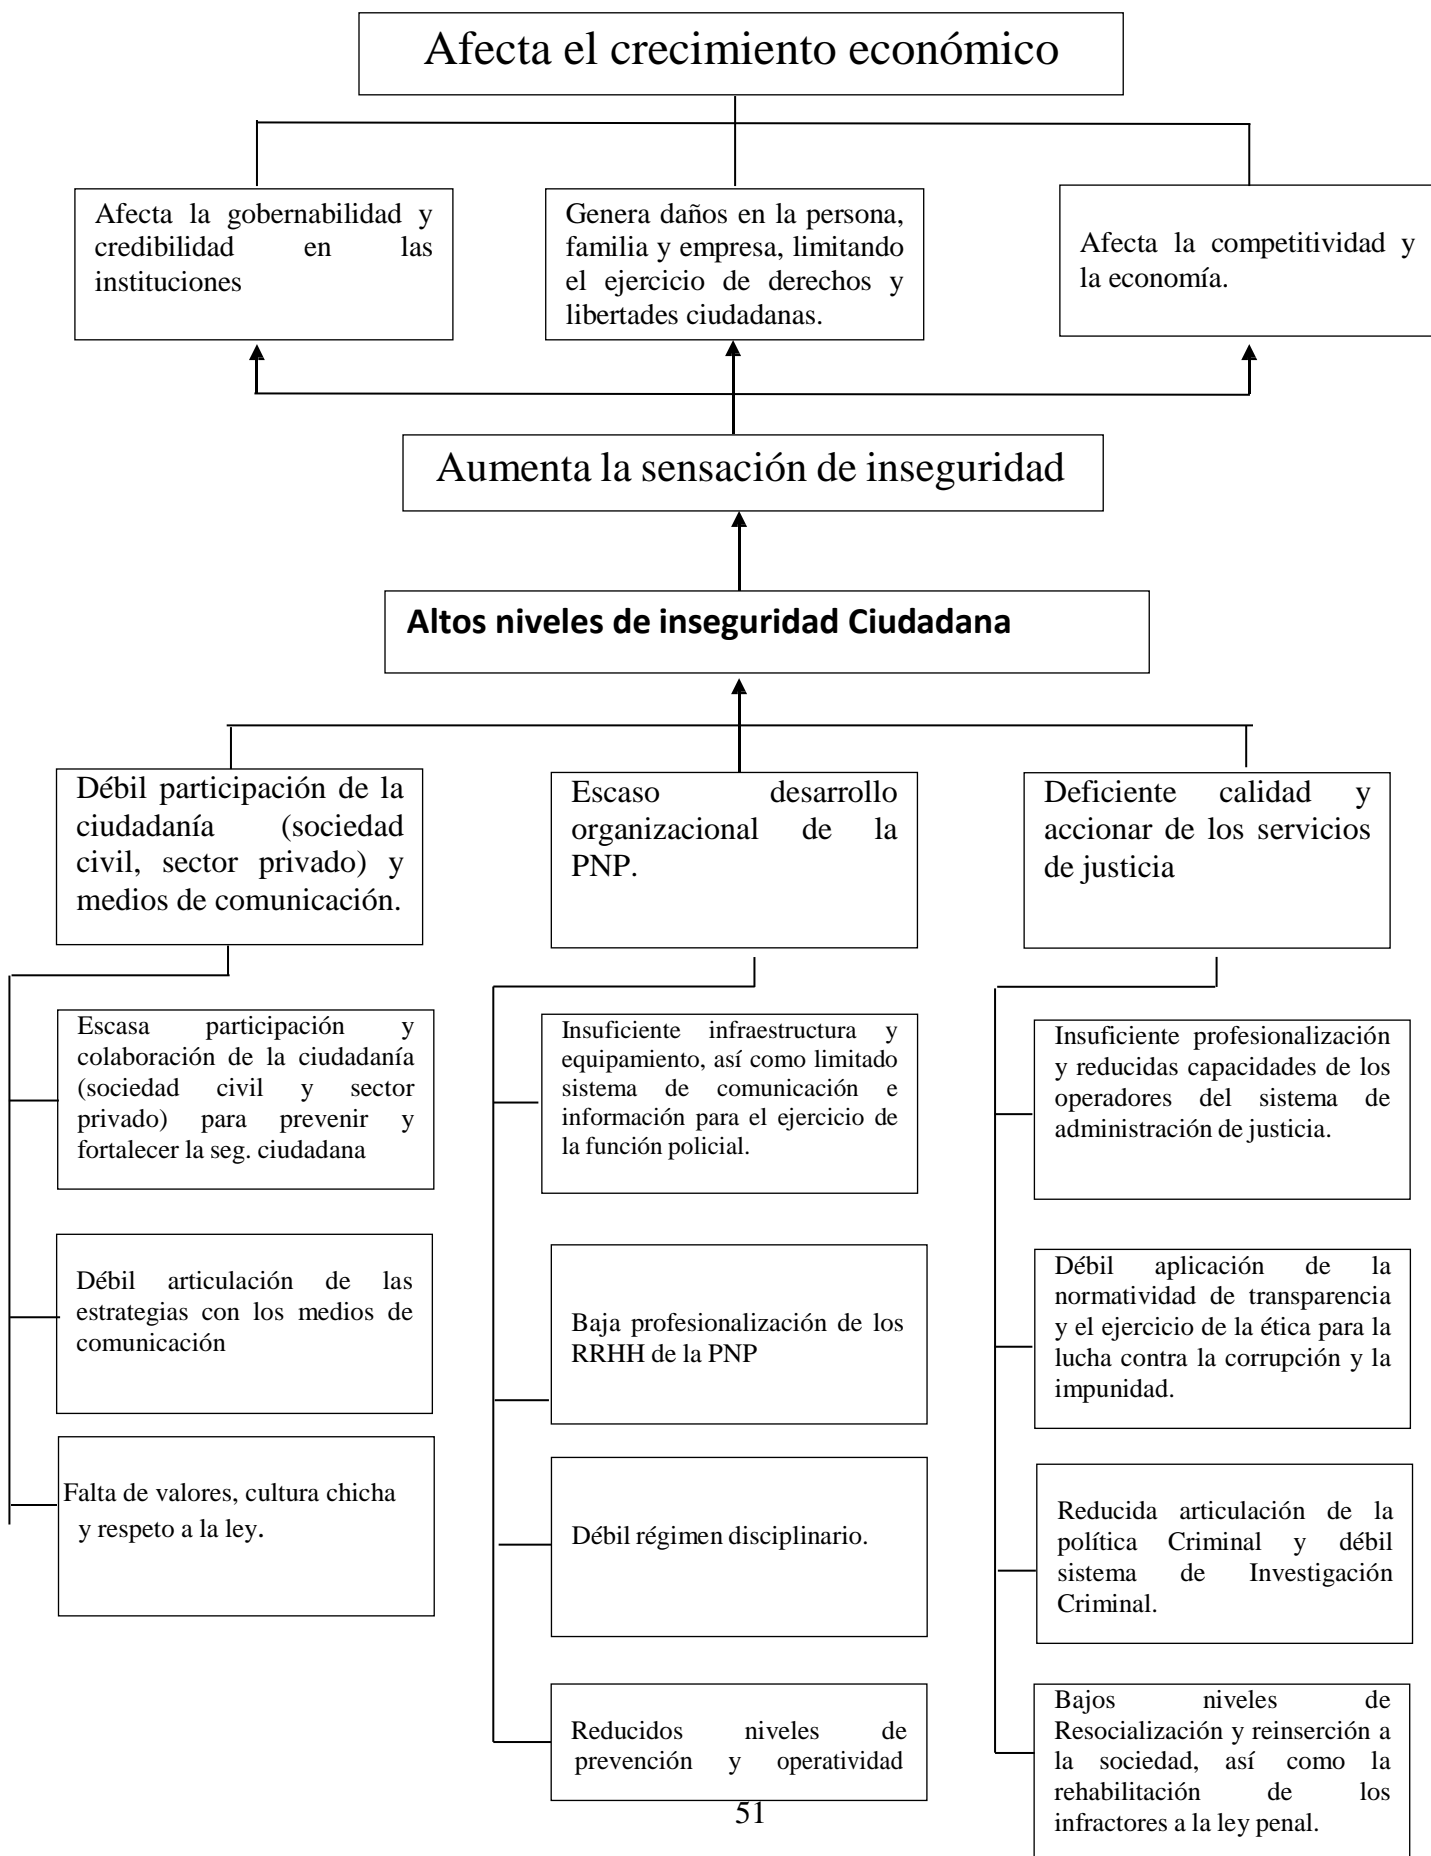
Afecta el crecimiento económico

Afecta la gobernabilidad y credibilidad en las instituciones

Genera daños en la persona, familia y empresa, limitando el ejercicio de derechos y libertades ciudadanas.

Afecta la competitividad y la economía.

Aumenta la sensación de inseguridad

Altos niveles de inseguridad Ciudadana

Débil participación de la ciudadanía (sociedad civil, sector privado) y medios de comunicación.

Escaso desarrollo organizacional de la PNP.

Deficiente calidad y accionar de los servicios de justicia

Escasa participación y colaboración de la ciudadanía (sociedad civil y sector privado) para prevenir y fortalecer la seg. ciudadana

Débil articulación de las estrategias con los medios de comunicación

Falta de valores, cultura chicha y respeto a la ley.

Insuficiente infraestructura y equipamiento, así como limitado sistema de comunicación e información para el ejercicio de la función policial.

Baja profesionalización de los RRHH de la PNP

Débil régimen disciplinario.

Reducidos niveles de prevención y operatividad

Insuficiente profesionalización y reducidas capacidades de los operadores del sistema de administración de justicia.

Débil aplicación de la normatividad de transparencia y el ejercicio de la ética para la lucha contra la corrupción y la impunidad.

Reducida articulación de la política Criminal y débil sistema de Investigación Criminal.

Bajos niveles de Resocialización y reinserción a la sociedad, así como la rehabilitación de los infractores a la ley penal.

51